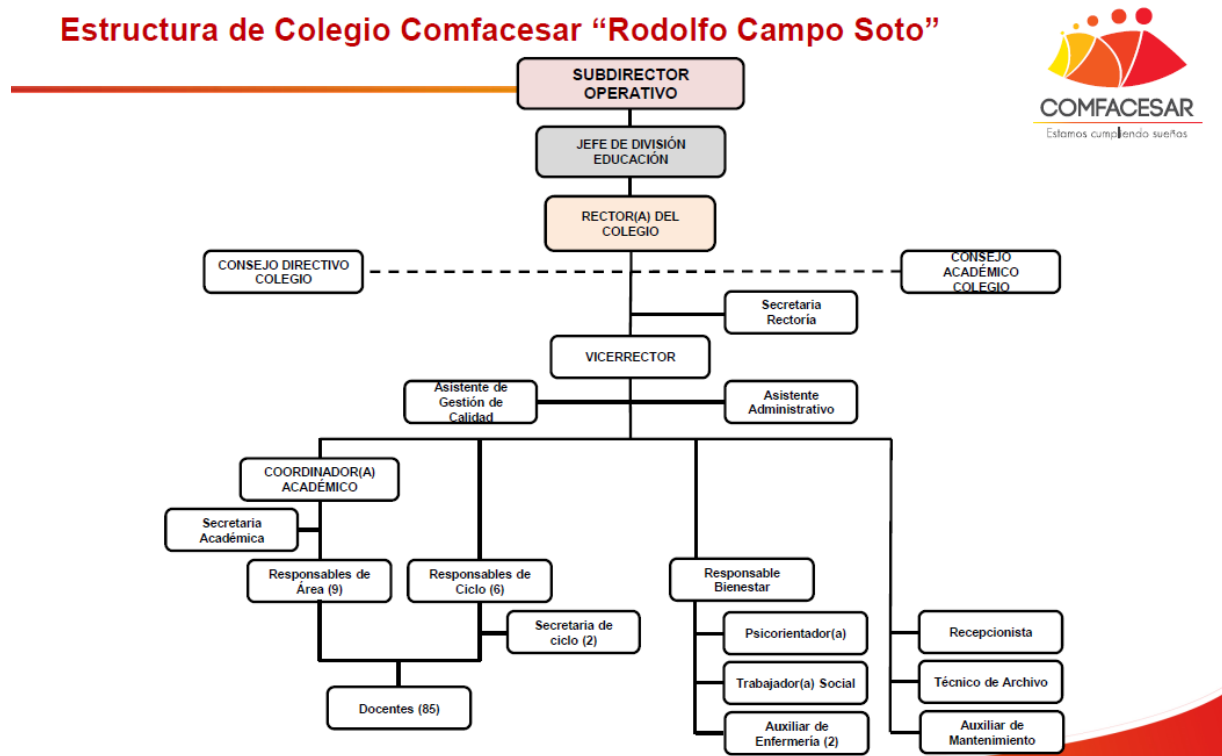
Estructura de Colegio Comfacesar "Rodolfo Campo Soto"

COMFACESAR
Estamos cumpliendo sueños

SUBDIRECTOR OPERATIVO

JEFE DE DIVISIÓN EDUCACIÓN

RECTOR(A) DEL COLEGIO

CONSEJO DIRECTIVO COLEGIO

CONSEJO ACADÉMICO COLEGIO

Secretaria Rectoría

VICERRECTOR

Asistente de Gestión de Calidad

Asistente Administrativo

COORDINADOR(A) ACADÉMICO

Secretaria Académica

Responsables de Área (9)

Responsables de Ciclo (6)

Secretaria de ciclo (2)

Docentes (85)

Responsable Bienestar

Psicorientador(a)

Trabajador(a) Social

Auxiliar de Enfermería (2)

Recepcionista

Técnico de Archivo

Auxiliar de Mantenimiento